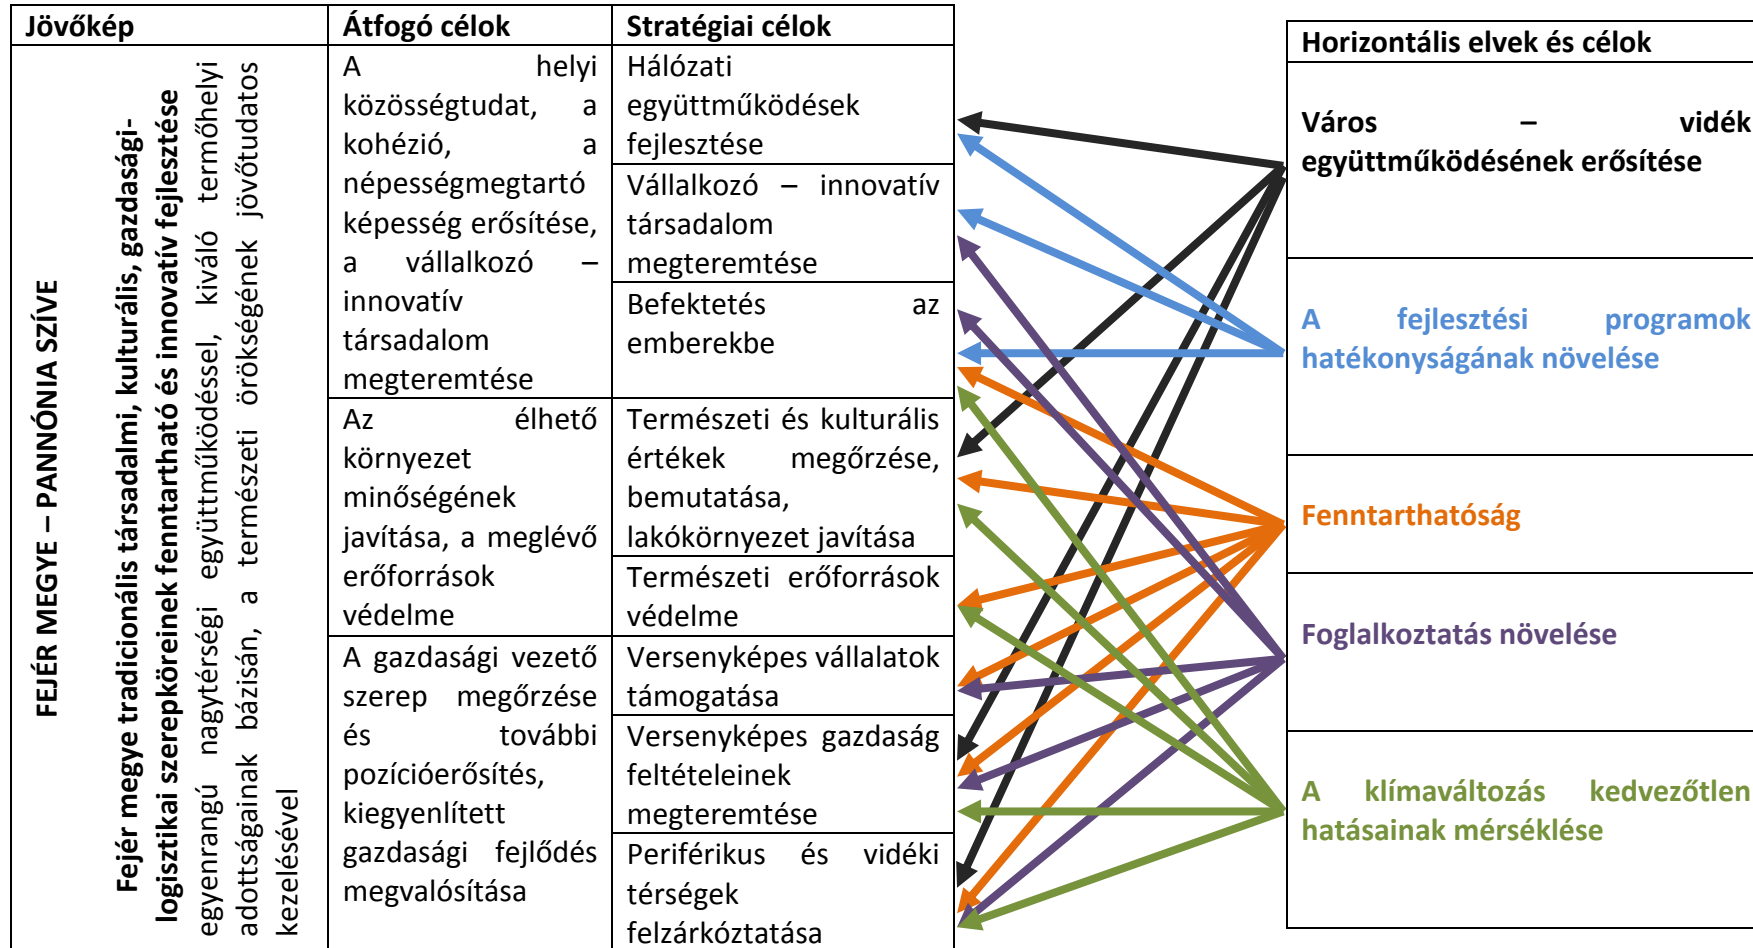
| Jövőkép | Átfogó célok | Stratégiai célok |
|---|---|---|
| FEJÉR MEGYE – PANNÓNIA SZÍVE<br><br>Fejér megye tradicionális társadalmi, kulturális, gazdasági-logisztikai szerepköreinek fenntartható és innovatív fejlesztése egyenrangú nagytérségi együttműködéssel, kiváló termőhelyi adottságainak bázisán, a természeti örökségének jövőtudatos kezelésével | A helyi közösségtudat, a kohézió, a népességmegtartó képesség erősítése, a vállalkozó – innovatív társadalom megteremtése | Hálózati együttműködések fejlesztése |
| | | Vállalkozó – innovatív társadalom megteremtése |
| | | Befektetés az emberekbe |
| | Az élhető környezet minőségének javítása, a meglévő erőforrások védelme | Természeti és kulturális értékek megőrzése, bemutatása, lakókörnyezet javítása |
| | | Természeti erőforrások védelme |
| | A gazdasági vezető szerep megőrzése és további pozícióerősítés, kiegyenlített gazdasági fejlődés megvalósítása | Versenyképes vállalatok támogatása |
| | | Versenyképes gazdaság feltételeinek megteremtése |
| | | Periférikus és vidéki térségek felzárkóztatása |

| Horizontális elvek és célok |
|---|
| Város – vidék együttműködésének erősítése |
| A fejlesztési programok hatékonyságának növelése |
| Fenntarthatóság |
| Foglalkoztatás növelése |
| A klímaváltozás kedvezőtlen hatásainak mérséklése |